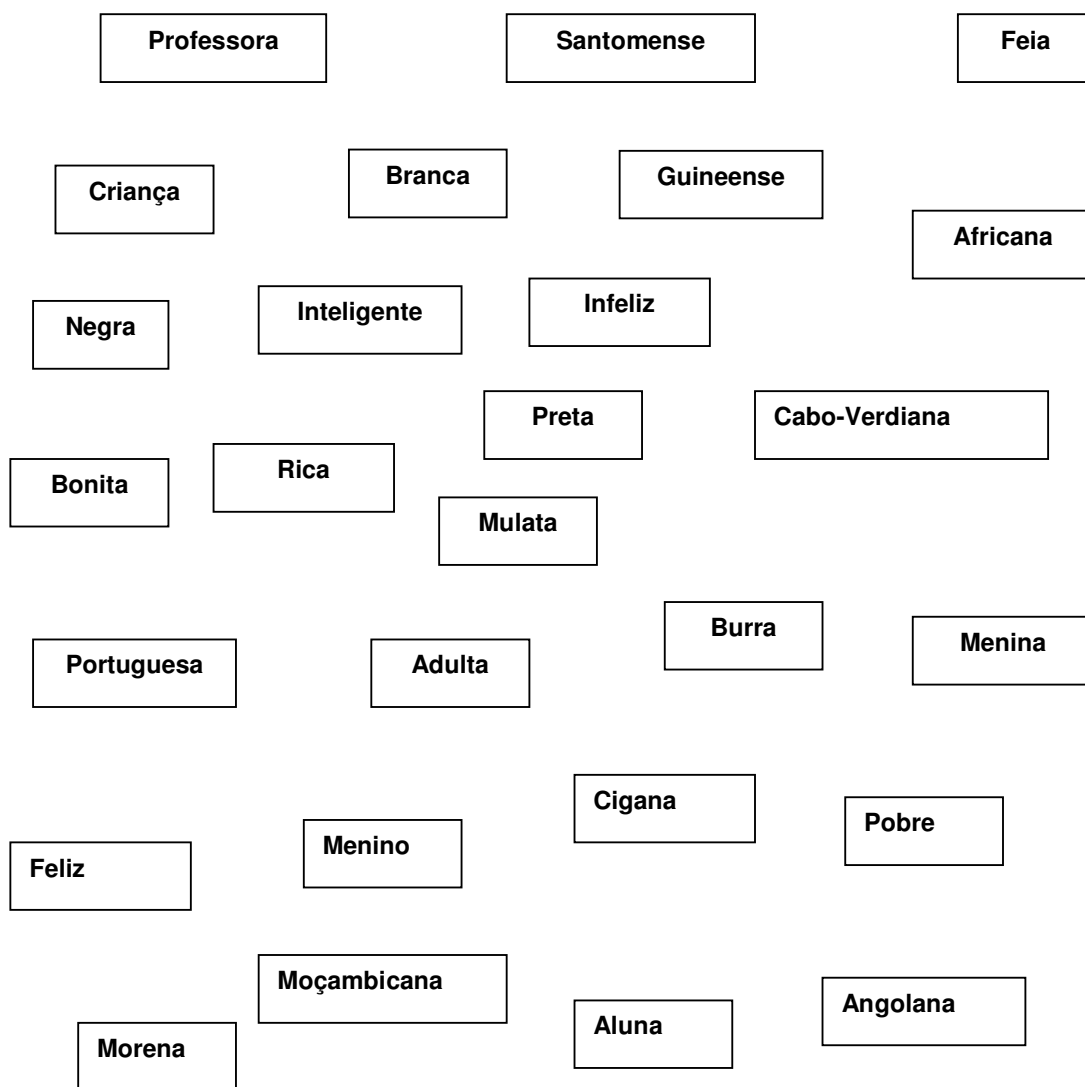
Professora

Santomense

Feia

Criança

Branca

Guineense

Africana

Negra

Inteligente

Infeliz

Preta

Cabo-Verdiana

Bonita

Rica

Mulata

Portuguesa

Adulta

Burra

Menina

Cigana

Pobre

Feliz

Menino

Moçambicana

Angolana

Aluna

Morena